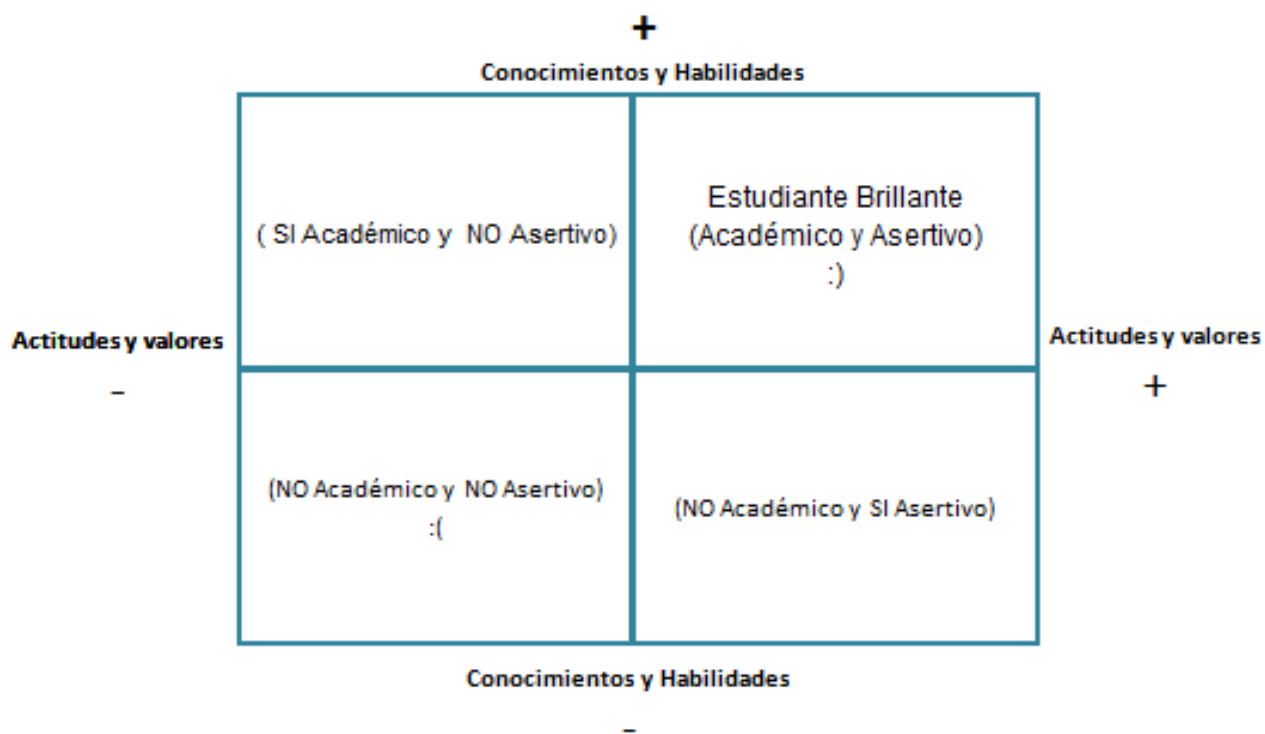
+

Conocimientos y Habilidades

( SI Académico y NO Asertivo)

Estudiante Brillante
(Académico y Asertivo)
:)

Actitudes y valores
-

Actitudes y valores
+

(NO Académico y NO Asertivo)
:(

(NO Académico y SI Asertivo)

Conocimientos y Habilidades
-